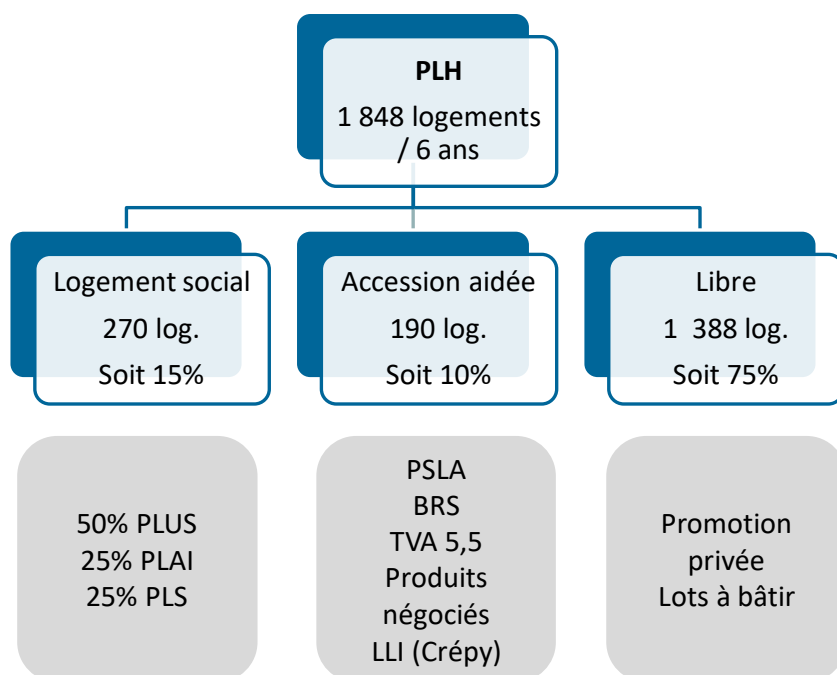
PLH
1 848 logements / 6 ans

Logement social
270 log.
Soit 15%

Accession aidée
190 log.
Soit 10%

Libre
1 388 log.
Soit 75%

50% PLUS
25% PLAI
25% PLS

PSLA
BRS
TVA 5,5
Produits négociés
LLI (Crépy)

Promotion privée
Lots à bâtir